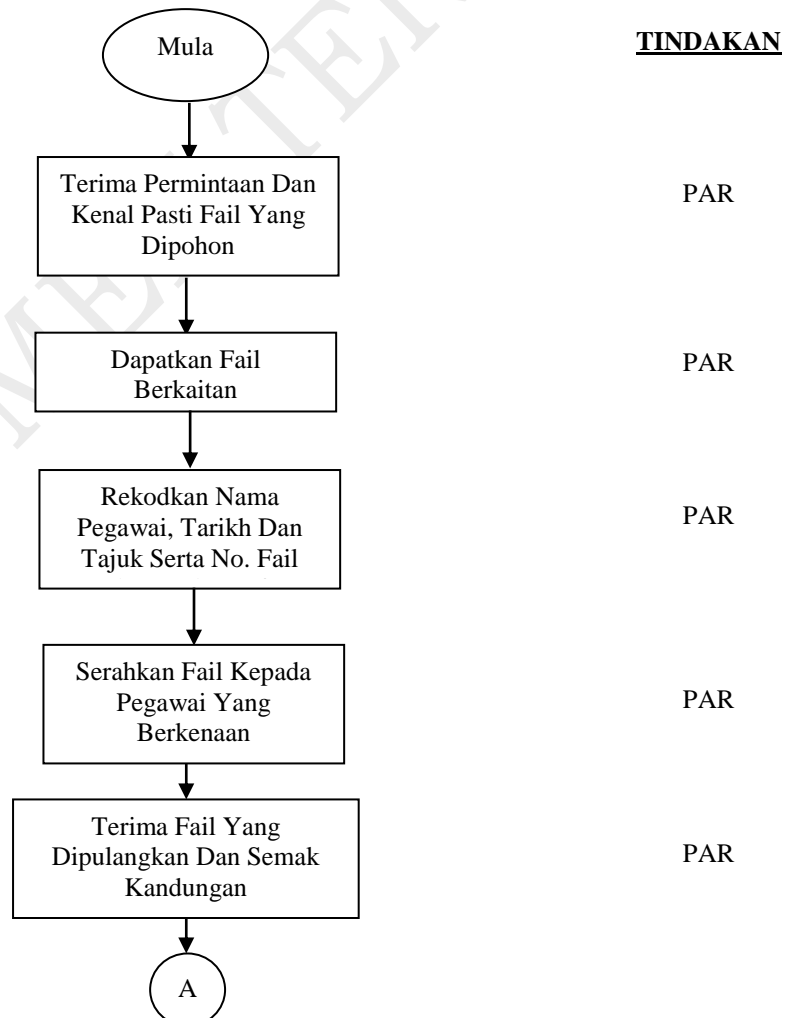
Mula

TINDAKAN

Terima Permintaan Dan Kenal Pasti Fail Yang Dipohon

PAR

Dapatkan Fail Berkaitan

PAR

Rekodkan Nama Pegawai, Tarikh Dan Tajuk Serta No. Fail

PAR

Serahkan Fail Kepada Pegawai Yang Berkenaan

PAR

Terima Fail Yang Dipulangkan Dan Semak Kandungan

PAR

A